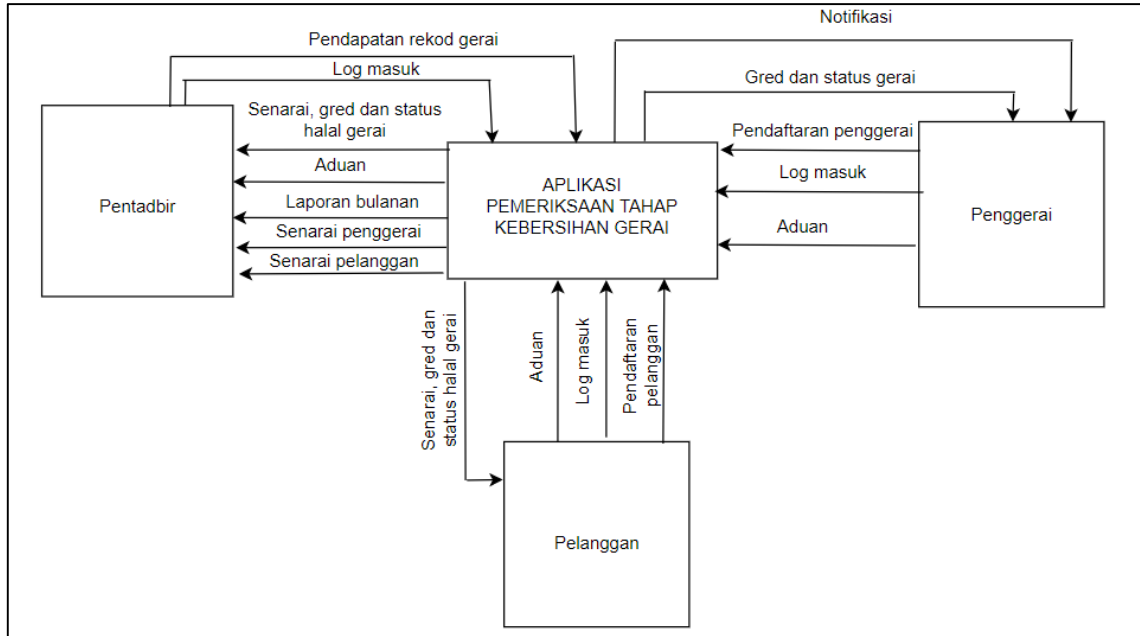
Notifikasi

Pendapatan rekod gerai

Log masuk

Gred dan status gerai

Senarai, gred dan status halal gerai

Pendaftaran penggerai

Aduan

Log masuk

Pentadbir

Laporan bulanan

APLIKASI PEMERIKSAAN TAHAP KEBERSIHAN GERAI

Penggerai

Senarai penggerai

Aduan

Senarai pelanggan

Senarai, gred dan status halal gerai

Aduan

Log masuk

Pendaftaran pelanggan

Pelanggan